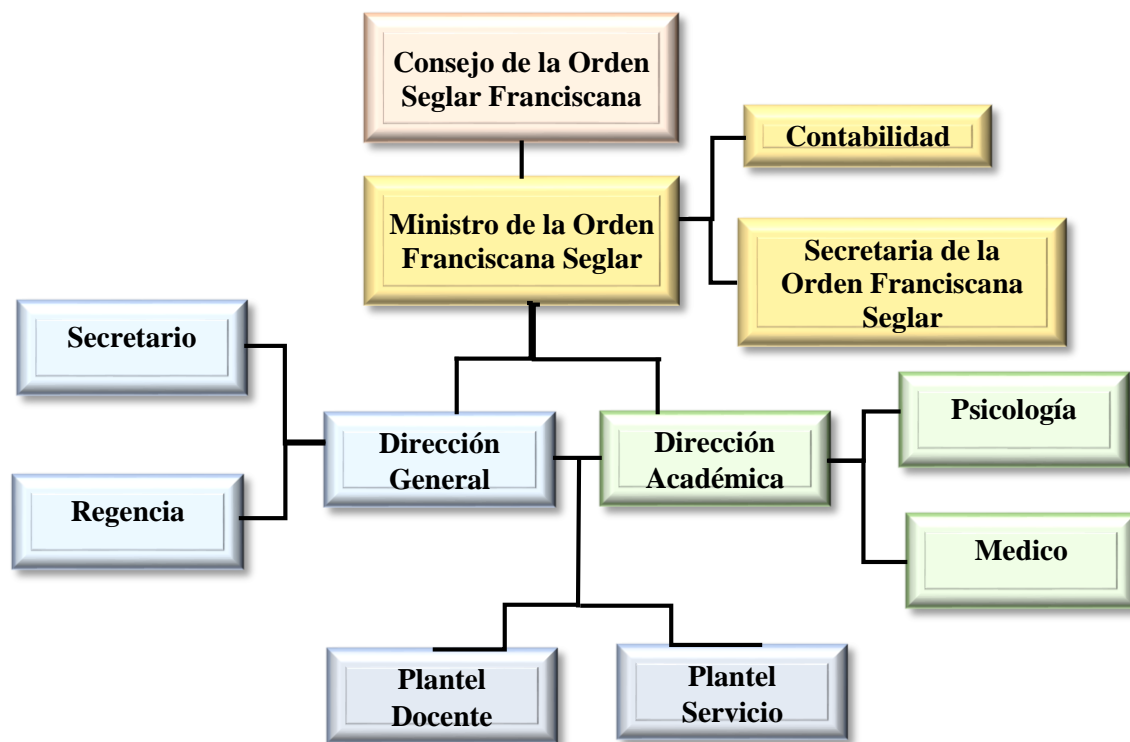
Consejo de la Orden Seglar Franciscana

Contabilidad

Ministro de la Orden Franciscana Seglar

Secretaria de la Orden Franciscana Seglar

Secretario

Regencia

Dirección General

Dirección Académica

Psicología

Medico

Plantel Docente

Plantel Servicio